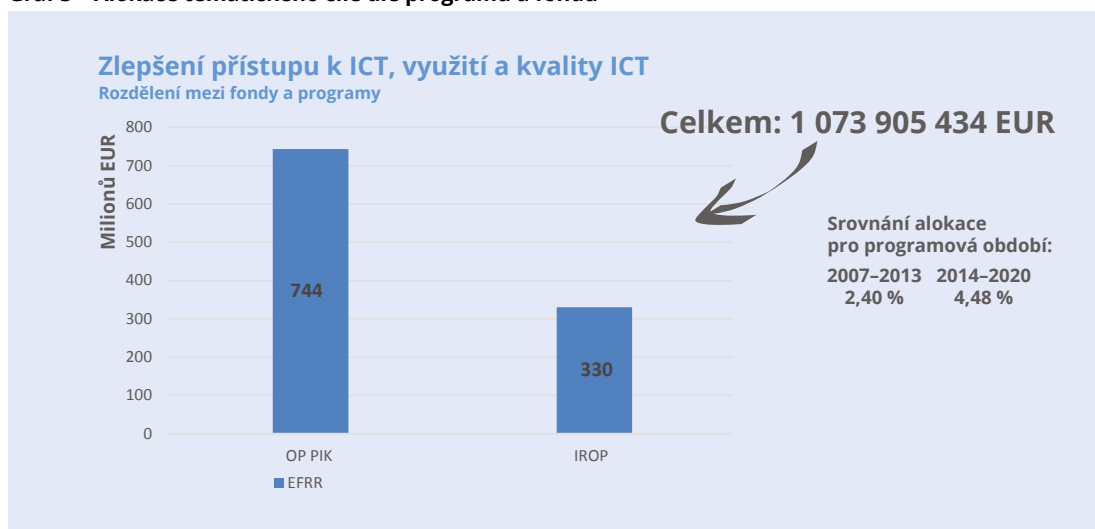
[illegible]

Zlepšení přístupu k ICT, využití a kvality ICT
Rozdělení mezi fondy a programy

Celkem: 1 073 905 434 EUR

Milionů EUR

800
700
600
500
400
300
200
100
0

744

330

OP PIK
IROP

EFRR

Srovnání alokace pro programová období:

| 2007–2013 | 2014–2020 |
|---|---|
| 2,40 % | 4,48 % |